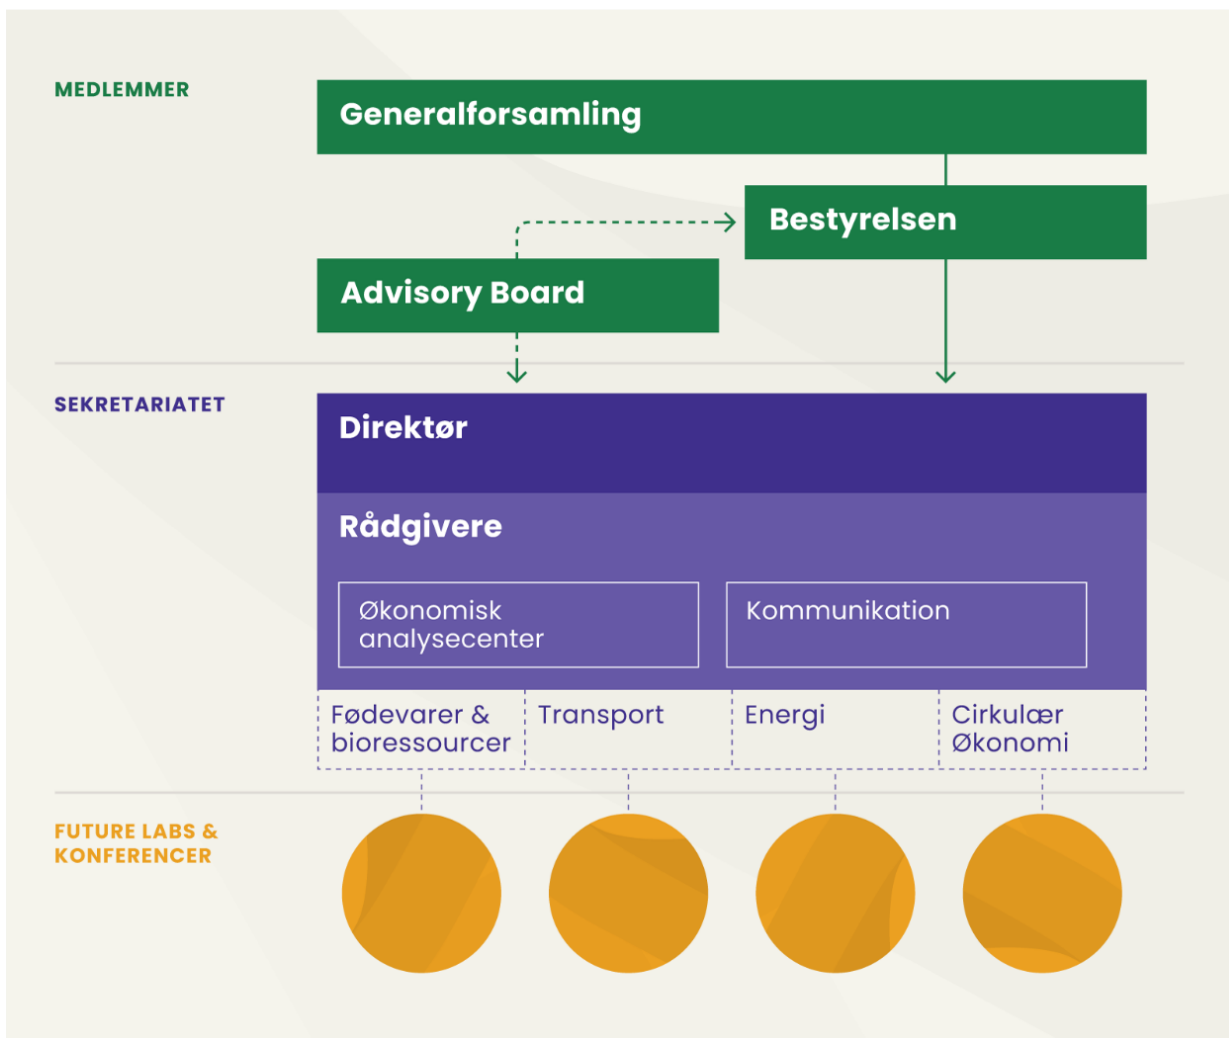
MEDLEMMER

Generalforsamling

Bestyrelsen

Advisory Board

SEKRETARIATET

Direktør

Rådgivere

Økonomisk analysecenter

Kommunikation

Fødevarer & bioressourcer

Transport

Energi

Cirkulær Økonomi

FUTURE LABS & KONFERENCER